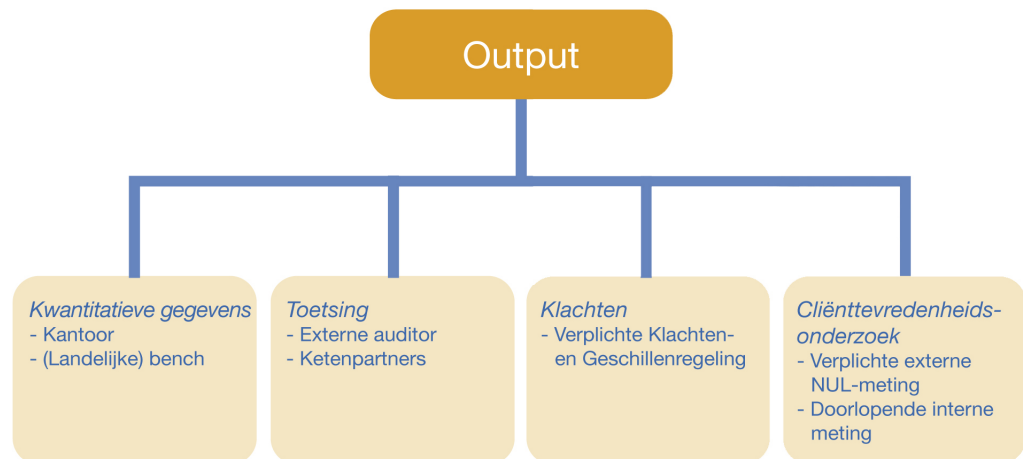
Output

Kwantitatieve gegevens
- Kantoor
- (Landelijke) bench

Toetsing
- Externe auditor
- Ketenpartners

Klachten
- Verplichte Klachten- en Geschillenregeling

Cliënttevredenheidsonderzoek
- Verplichte externe NUL-meting
- Doorlopende interne meting